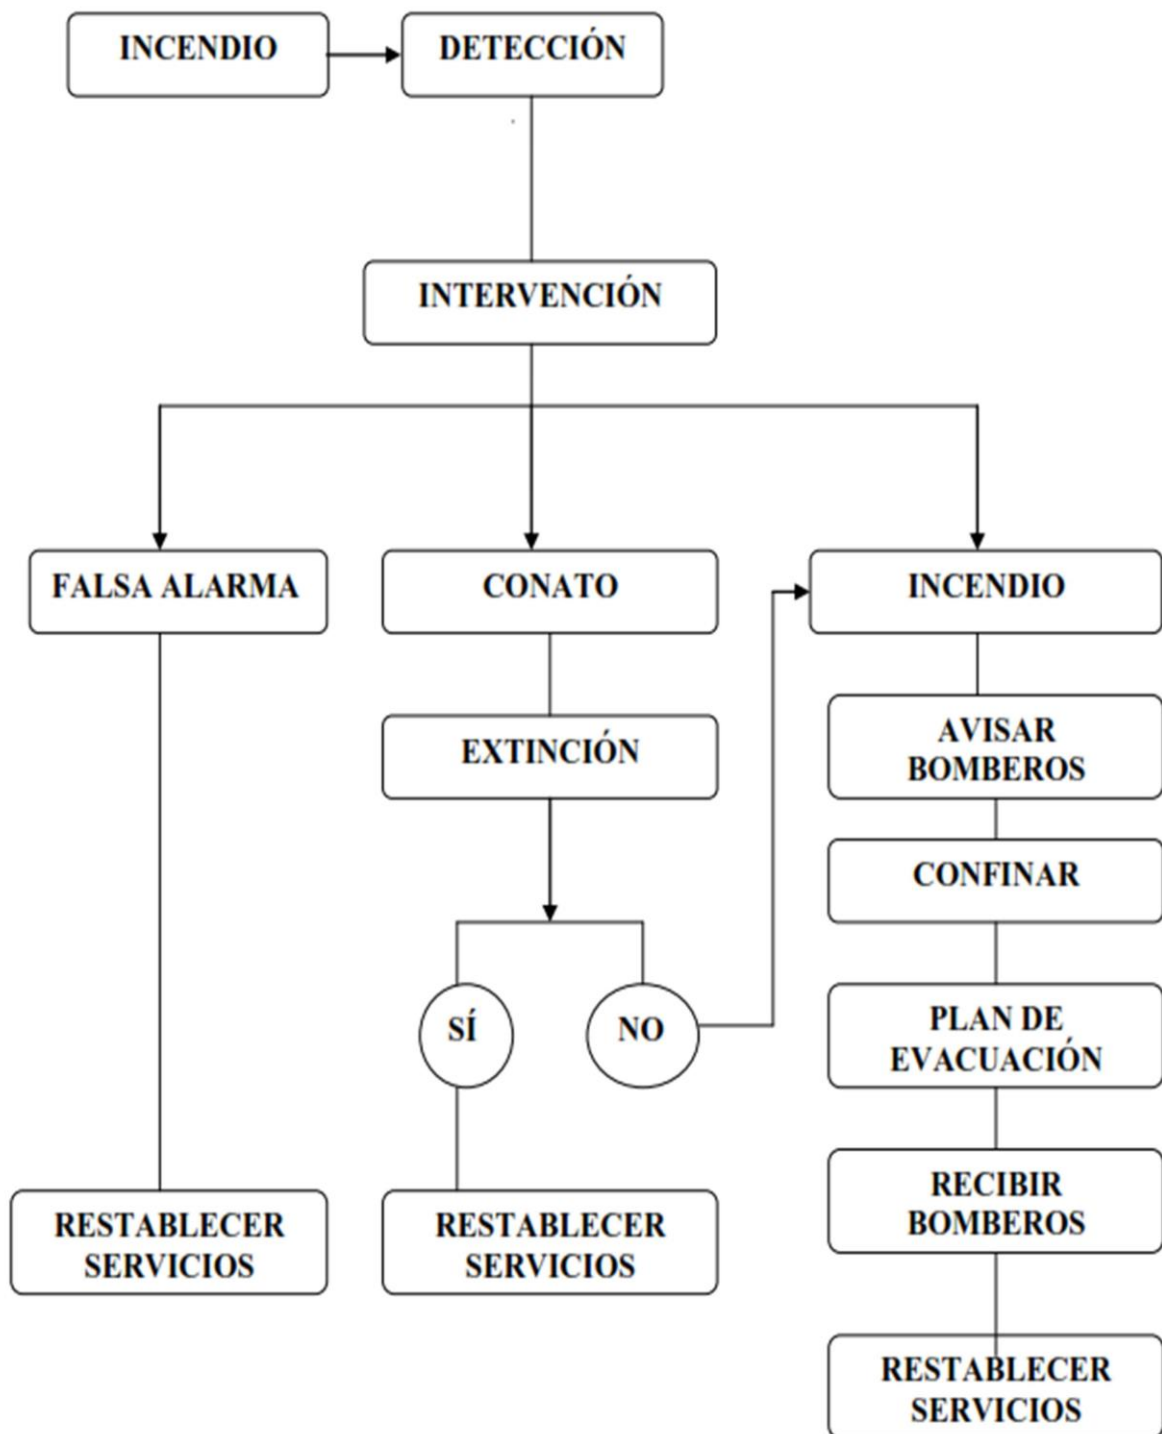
INCENDIO

DETECCIÓN

INTERVENCIÓN

FALSA ALARMA

CONATO

INCENDIO

EXTINCIÓN

SÍ

NO

AVISAR BOMBEROS

CONFINAR

PLAN DE EVACUACIÓN

RECIBIR BOMBEROS

RESTABLECER SERVICIOS

RESTABLECER SERVICIOS

RESTABLECER SERVICIOS